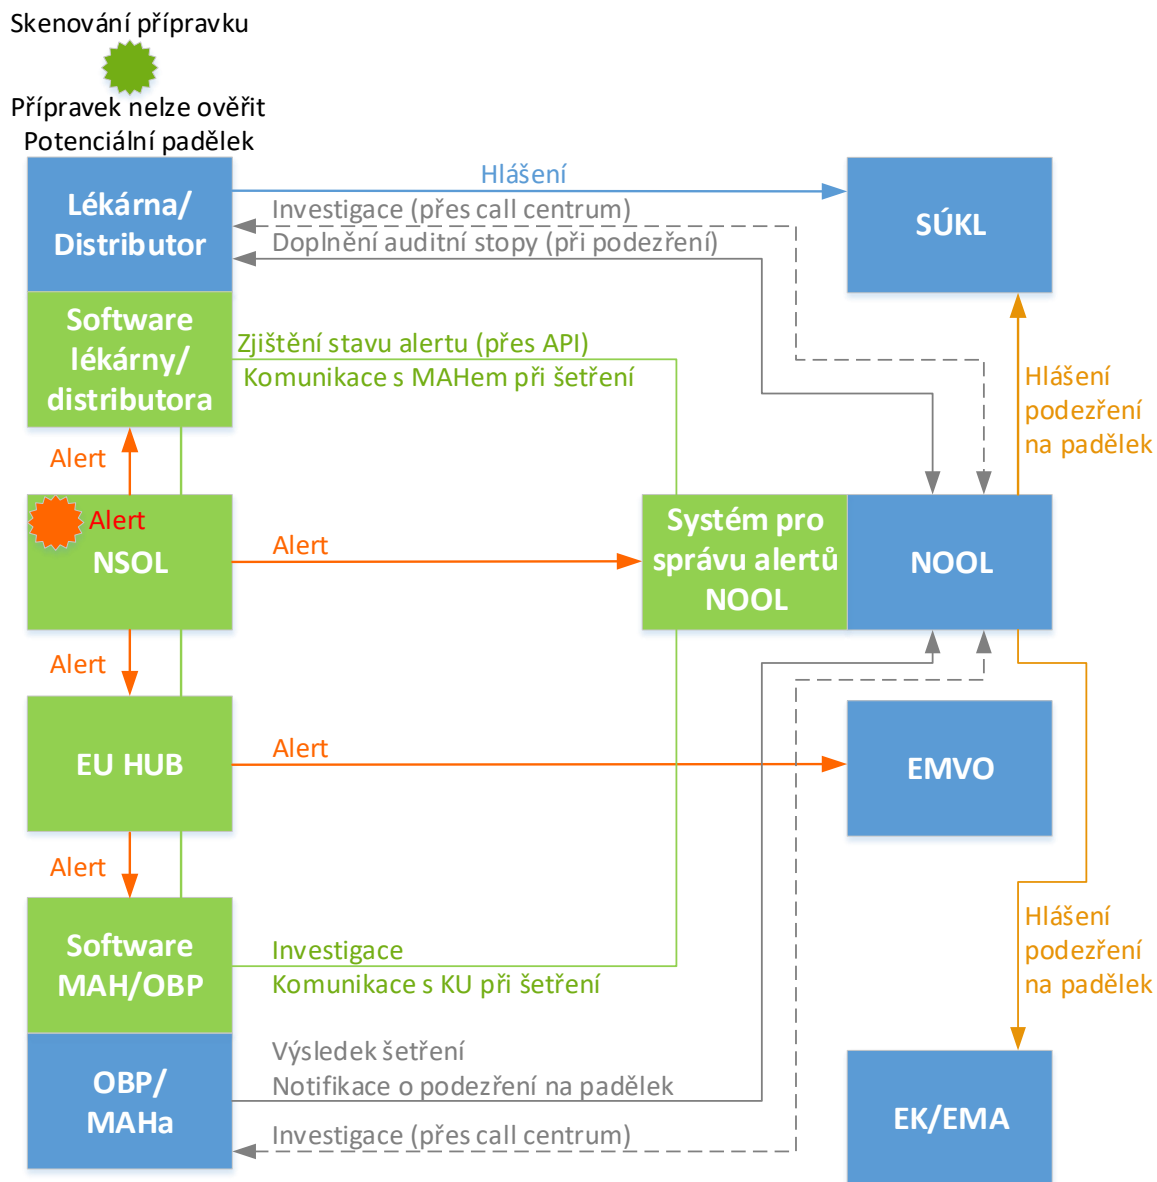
Skenování přípravku

Přípravek nelze ověřit
Potenciální padělek

Lékárna/ Distributor

Hlášení

Investigace (přes call centrum)

Doplnění auditní stopy (při podezření)

SÚKL

Software lékárny/ distributora

Zjištění stavu alertu (přes API)
Komunikace s MAHem při šetření

Hlášení podezření na padělek

Alert

Alert

NSOL

Alert

Systém pro správu alertů NOOL

NOOL

Alert

EU HUB

Alert

EMVO

Alert

Hlášení podezření na padělek

Software MAH/OBP

Investigace
Komunikace s KU při šetření

OBP/ MAHa

Výsledek šetření
Notifikace o podezření na padělek

Investigace (přes call centrum)

EK/EMA